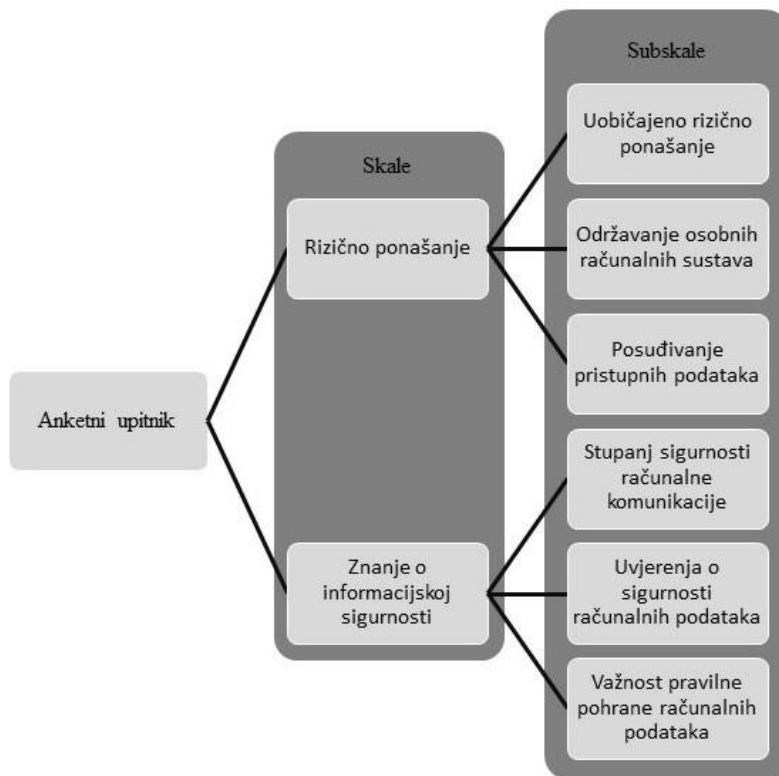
Anketni upitnik

Skale

Rizično ponašanje

Znanje o informacijskoj sigurnosti

Subskale

Uobičajeno rizično ponašanje

Održavanje osobnih računalnih sustava

Posuđivanje pristupnih podataka

Stupanj sigurnosti računalne komunikacije

Uvjerenja o sigurnosti računalnih podataka

Važnost pravilne pohrane računalnih podataka